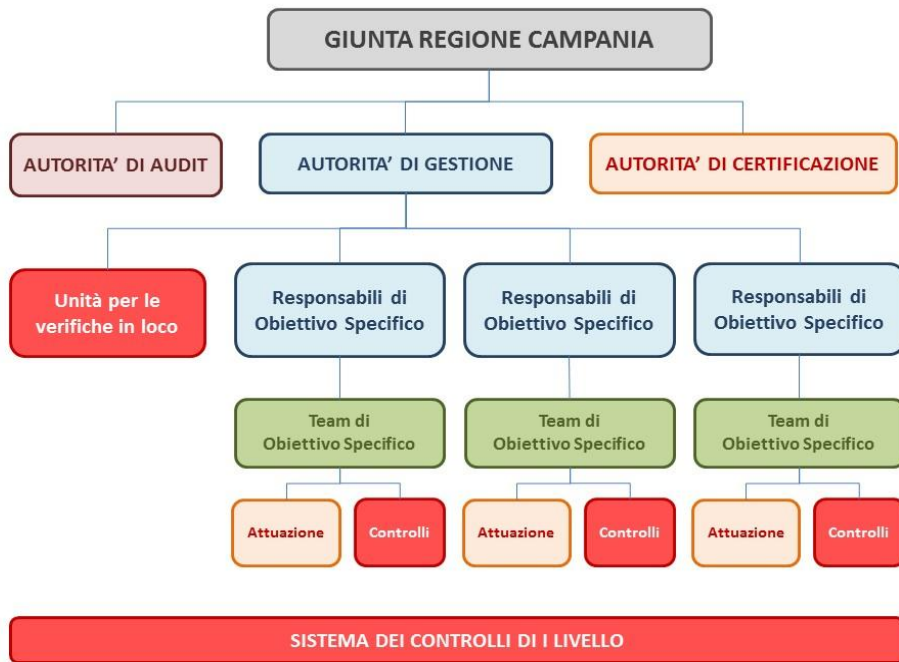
GIUNTA REGIONE CAMPANIA

AUTORITA' DI AUDIT

AUTORITA' DI GESTIONE

AUTORITA' DI CERTIFICAZIONE

Unità per le verifiche in loco

Responsabili di Obiettivo Specifico

Responsabili di Obiettivo Specifico

Responsabili di Obiettivo Specifico

Team di Obiettivo Specifico

Team di Obiettivo Specifico

Team di Obiettivo Specifico

Attuazione

Controlli

Attuazione

Controlli

Attuazione

Controlli

SISTEMA DEI CONTROLLI DI I LIVELLO